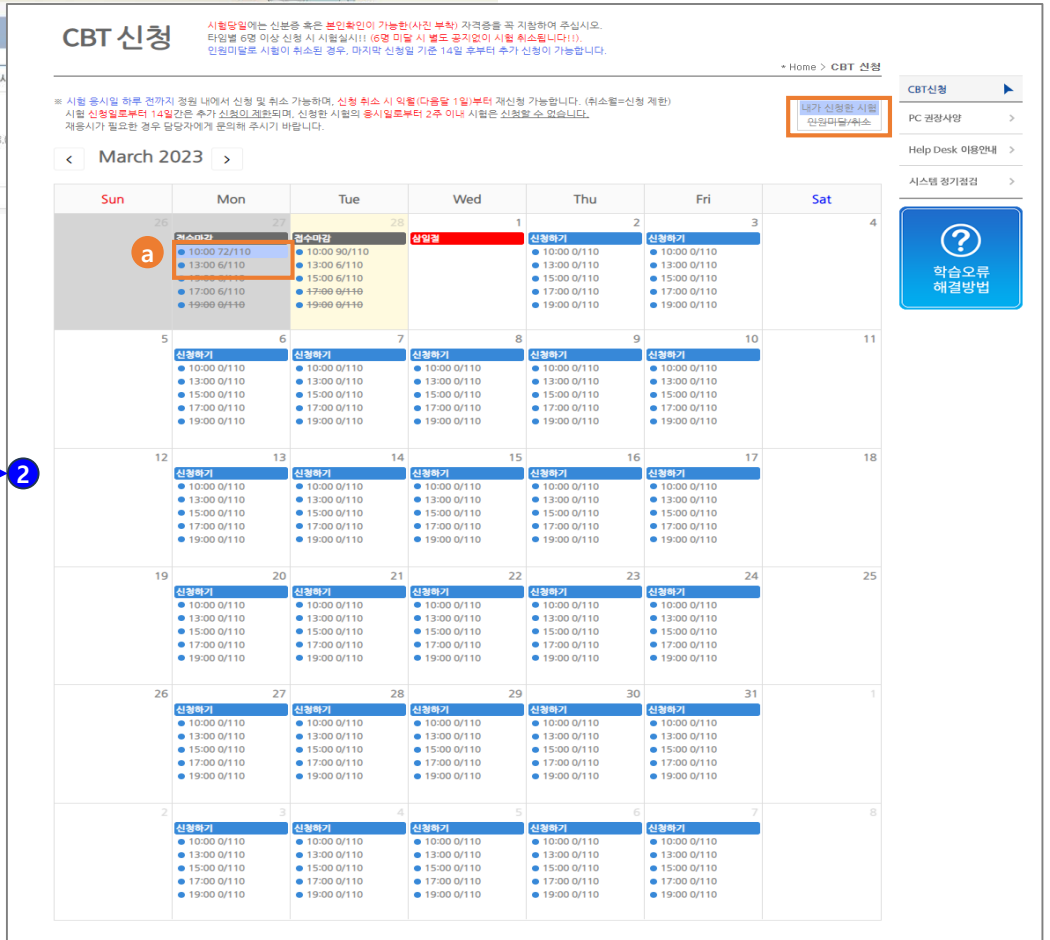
CBT 신청

시험당일에는 신분증 혹은 본인확인이 가능한(사진 부착) 자격증을 꼭 지참하여 주십시오.
타임별 6명 이상 신청 시 시험실시!! (6명 미달 시 별도 공지없이 시험 취소됩니다!!).
인원미달로 시험이 취소된 경우, 마지막 신청일 기준 14일 후부터 추가 신청이 가능합니다.

* Home > CBT 신청

※ 시험 응시일 하루 전까지 정원 내에서 신청 및 취소 가능하며, 신청 취소 시 익월(다음달 1일)부터 재신청 가능합니다. (취소월=신청 제한)
시험 신청일로부터 14일간은 추가 신청이 제한되며, 신청한 시험의 응시일로부터 2주 이내 시험은 신청할 수 없습니다.
재응시가 필요한 경우 담당자에게 문의해 주시기 바랍니다.

내가 신청한 시험
인원미달/취소

< March 2023 >

| Sun | Mon | Tue | Wed | Thu | Fri | Sat |
|---|---|---|---|---|---|---|
| 26 | 27 접수마감 10:00 72/110 13:00 6/110 15:00 0/110 17:00 6/110 19:00 0/110 | 28 접수마감 10:00 90/110 13:00 6/110 15:00 6/110 17:00 0/110 19:00 0/110 | 1 삼일절 | 2 신청하기 10:00 0/110 13:00 0/110 15:00 0/110 17:00 0/110 19:00 0/110 | 3 신청하기 10:00 0/110 13:00 0/110 15:00 0/110 17:00 0/110 19:00 0/110 | 4 |
| 5 | 6 신청하기 10:00 0/110 13:00 0/110 15:00 0/110 17:00 0/110 19:00 0/110 | 7 신청하기 10:00 0/110 13:00 0/110 15:00 0/110 17:00 0/110 19:00 0/110 | 8 신청하기 10:00 0/110 13:00 0/110 15:00 0/110 17:00 0/110 19:00 0/110 | 9 신청하기 10:00 0/110 13:00 0/110 15:00 0/110 17:00 0/110 19:00 0/110 | 10 신청하기 10:00 0/110 13:00 0/110 15:00 0/110 17:00 0/110 19:00 0/110 | 11 |
| 12 | 13 신청하기 10:00 0/110 13:00 0/110 15:00 0/110 17:00 0/110 19:00 0/110 | 14 신청하기 10:00 0/110 13:00 0/110 15:00 0/110 17:00 0/110 19:00 0/110 | 15 신청하기 10:00 0/110 13:00 0/110 15:00 0/110 17:00 0/110 19:00 0/110 | 16 신청하기 10:00 0/110 13:00 0/110 15:00 0/110 17:00 0/110 19:00 0/110 | 17 신청하기 10:00 0/110 13:00 0/110 15:00 0/110 17:00 0/110 19:00 0/110 | 18 |
| 19 | 20 신청하기 10:00 0/110 13:00 0/110 15:00 0/110 17:00 0/110 19:00 0/110 | 21 신청하기 10:00 0/110 13:00 0/110 15:00 0/110 17:00 0/110 19:00 0/110 | 22 신청하기 10:00 0/110 13:00 0/110 15:00 0/110 17:00 0/110 19:00 0/110 | 23 신청하기 10:00 0/110 13:00 0/110 15:00 0/110 17:00 0/110 19:00 0/110 | 24 신청하기 10:00 0/110 13:00 0/110 15:00 0/110 17:00 0/110 19:00 0/110 | 25 |
| 26 | 27 신청하기 10:00 0/110 13:00 0/110 15:00 0/110 17:00 0/110 19:00 0/110 | 28 신청하기 10:00 0/110 13:00 0/110 15:00 0/110 17:00 0/110 19:00 0/110 | 29 신청하기 10:00 0/110 13:00 0/110 15:00 0/110 17:00 0/110 19:00 0/110 | 30 신청하기 10:00 0/110 13:00 0/110 15:00 0/110 17:00 0/110 19:00 0/110 | 31 신청하기 10:00 0/110 13:00 0/110 15:00 0/110 17:00 0/110 19:00 0/110 | 1 |
| 2 | 3 신청하기 10:00 0/110 13:00 0/110 15:00 0/110 17:00 0/110 19:00 0/110 | 4 신청하기 10:00 0/110 13:00 0/110 15:00 0/110 17:00 0/110 19:00 0/110 | 5 신청하기 10:00 0/110 13:00 0/110 15:00 0/110 17:00 0/110 19:00 0/110 | 6 신청하기 10:00 0/110 13:00 0/110 15:00 0/110 17:00 0/110 19:00 0/110 | 7 신청하기 10:00 0/110 13:00 0/110 15:00 0/110 17:00 0/110 19:00 0/110 | 8 |

a
2

CBT신청
PC 권장사양
Help Desk 이용안내
시스템 정기점검
학습오류 해결방법